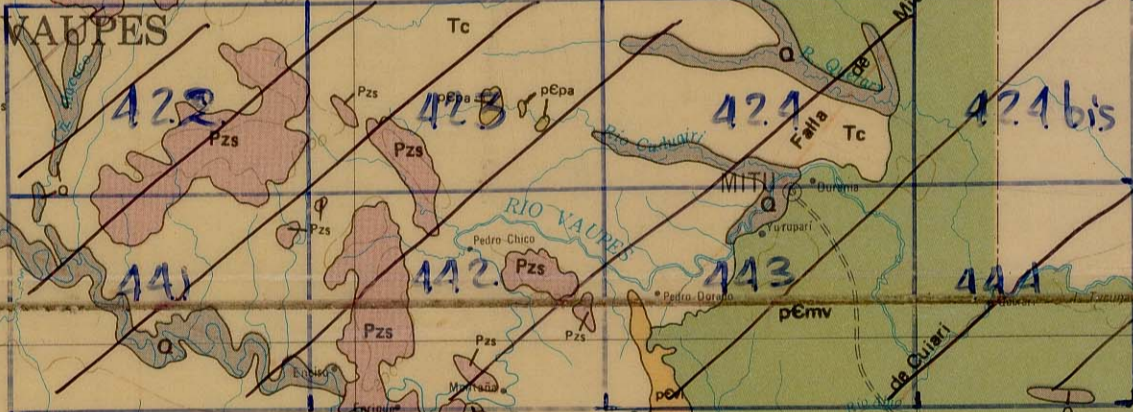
VAUPES

Tc

422

423

424

424 bis

Pzs

Pzs

pЄpa

pЄpa

Q

Q

R. Querari

Falla de Mi

Tc

Rio Cuduiari

MITU

Q

Duruma

Yuruparí

RIO VAUPES

Pedro Chico

Pzs

Pzs

441

442

443

444

Pzs

Pzs

Pedro Dorado

pЄmv

Pzs

Pzs

Q

de Cuiari

pЄ

Mañaña